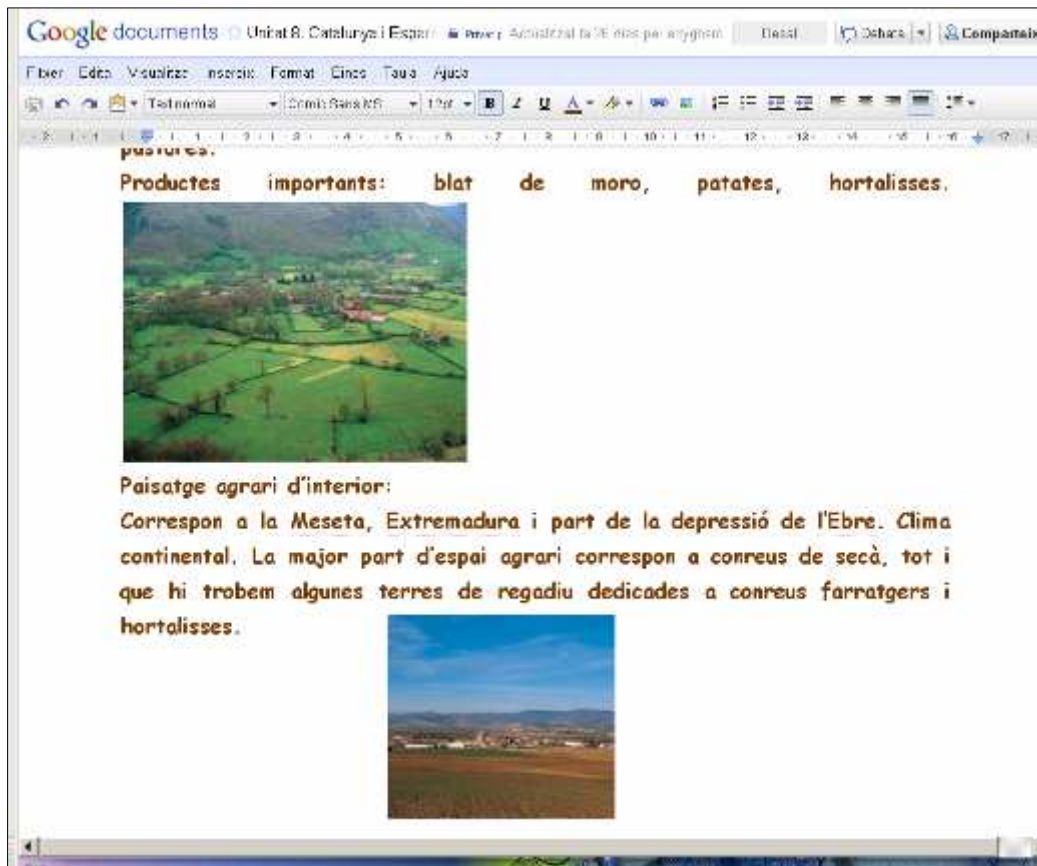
Google documents Unitat 8. Catalunya i Espan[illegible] Privat Actualitzat fa 26 dies per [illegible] Desat Debats Comparteix

Fitxer Edita Visualitza Insereix Format Eines Taula Ajuda

Text normal Comic Sans MS 12pt B I U A

pastures.

Productes importants: blat de moro, patates, hortalisses.

Paisatge agrari d'interior:

Correspon a la Meseta, Extremadura i part de la depressió de l'Ebre. Clima continental. La major part d'espai agrari correspon a conreus de secà, tot i que hi trobem algunes terres de regadiu dedicades a conreus farratgers i hortalisses.